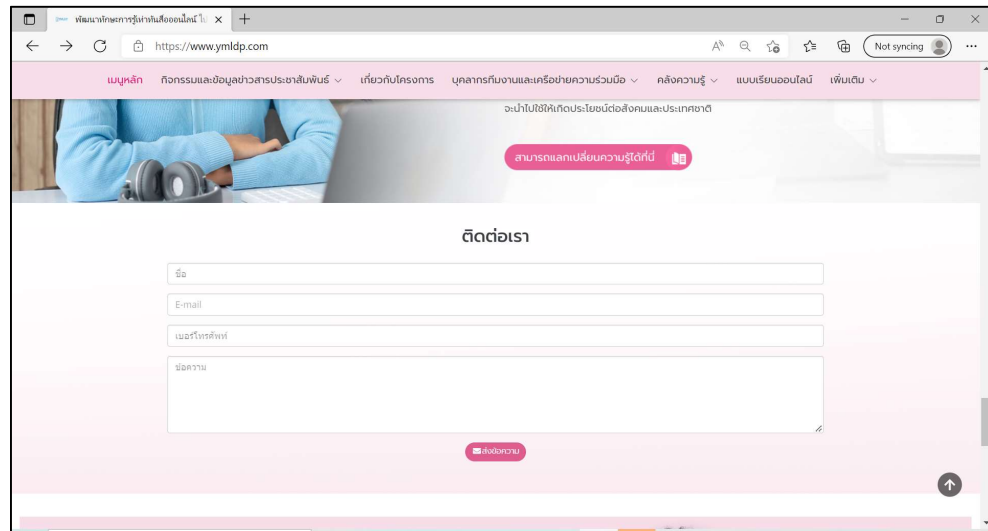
พัฒนาทักษะการรู้เท่าทันสื่อออนไลน์ ใ ×

https://www.ymldp.com

Not syncing

เมนูหลัก กิจกรรมและข้อมูลข่าวสารประชาสัมพันธ์ เกี่ยวกับโครงการ บุคลากรทีมงานและเครือข่ายความร่วมมือ คลังความรู้ แบบเรียนออนไลน์ เพิ่มเติม

จะนำไปใช้ให้เกิดประโยชน์ต่อสังคมและประเทศชาติ

สามารถแลกเปลี่ยนความรู้ได้ที่นี่

ติดต่อเรา

ชื่อ

E-mail

เบอร์โทรศัพท์

ข้อความ

ส่งข้อความ